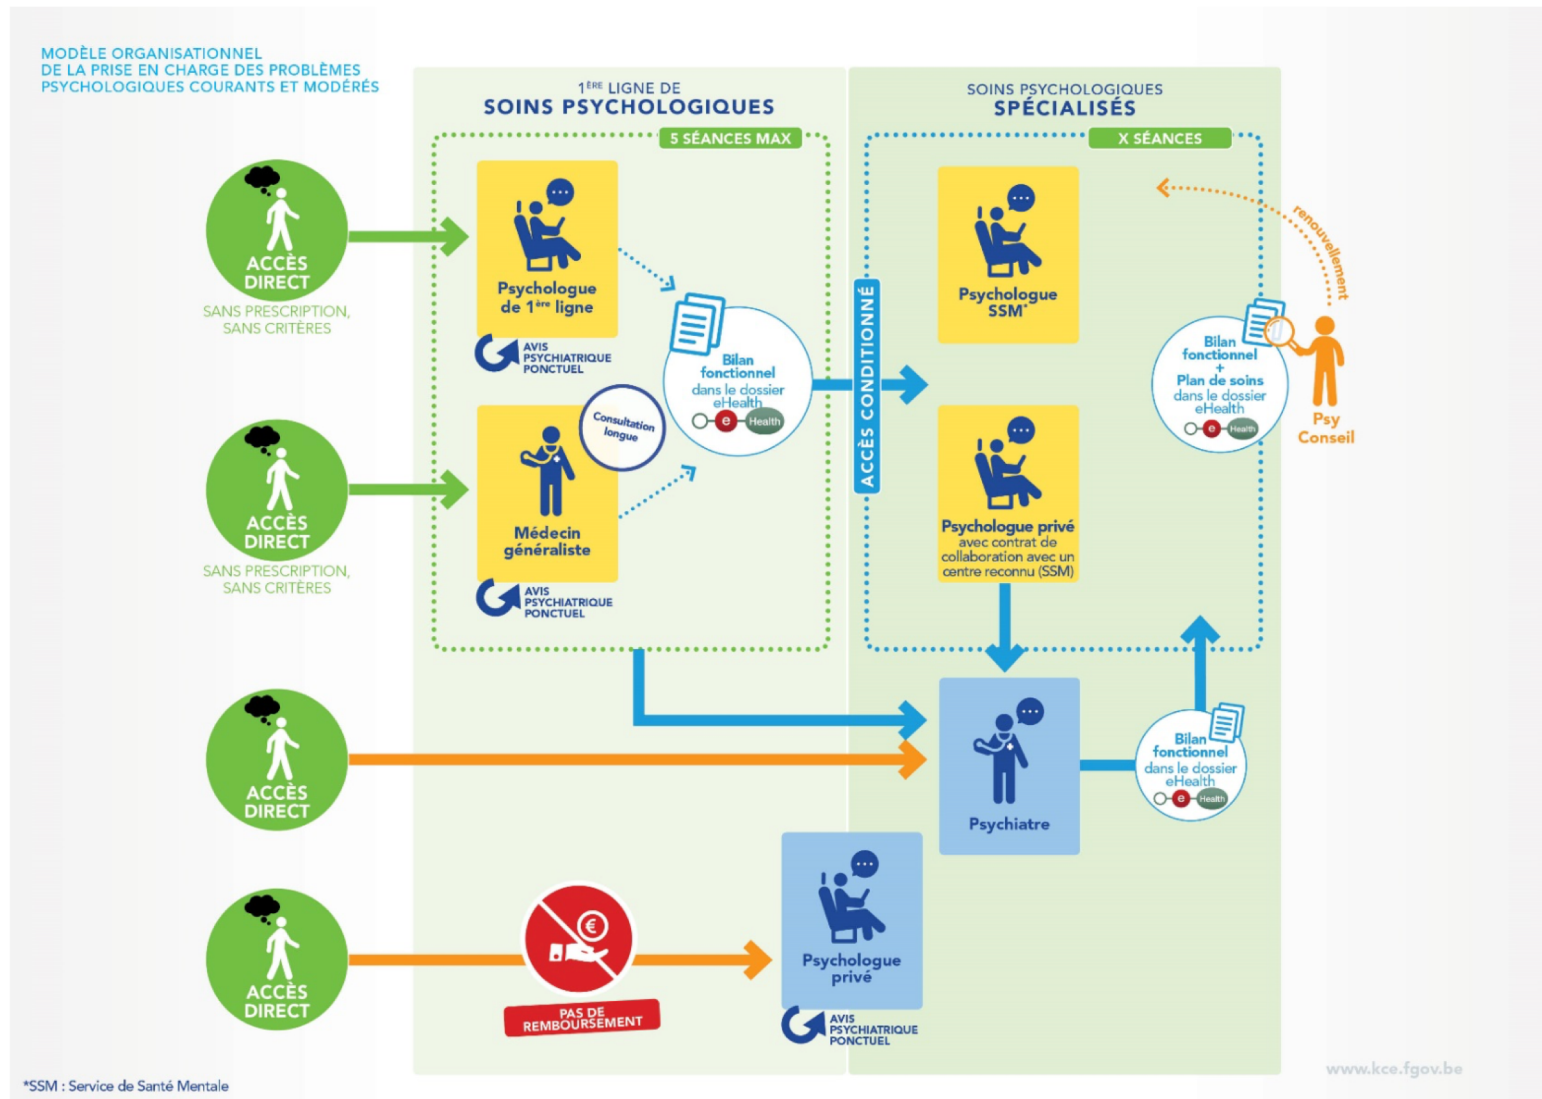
MODÈLE ORGANISATIONNEL
DE LA PRISE EN CHARGE DES PROBLÈMES
PSYCHOLOGIQUES COURANTS ET MODÉRÉS

$1^{ÈRE}$ LIGNE DE
SOINS PSYCHOLOGIQUES

5 SÉANCES MAX

SOINS PSYCHOLOGIQUES
SPÉCIALISÉS

X SÉANCES

ACCÈS DIRECT
SANS PRESCRIPTION, SANS CRITÈRES

Psychologue de $1^{ère}$ ligne

AVIS PSYCHIATRIQUE PONCTUEL

Bilan fonctionnel dans le dossier eHealth

Health

Consultation longue

ACCÈS DIRECT
SANS PRESCRIPTION, SANS CRITÈRES

Médecin généraliste

AVIS PSYCHIATRIQUE PONCTUEL

ACCÈS CONDITIONNÉ

Psychologue SSM*

renouvellement

Bilan fonctionnel + Plan de soins dans le dossier eHealth

Health

Psy Conseil

Psychologue privé avec contrat de collaboration avec un centre reconnu (SSM)

ACCÈS DIRECT

Psychiatre

Bilan fonctionnel dans le dossier eHealth

Health

ACCÈS DIRECT

PAS DE REMBOURSEMENT

Psychologue privé

AVIS PSYCHIATRIQUE PONCTUEL

*SSM : Service de Santé Mentale

www.kce.fgov.be